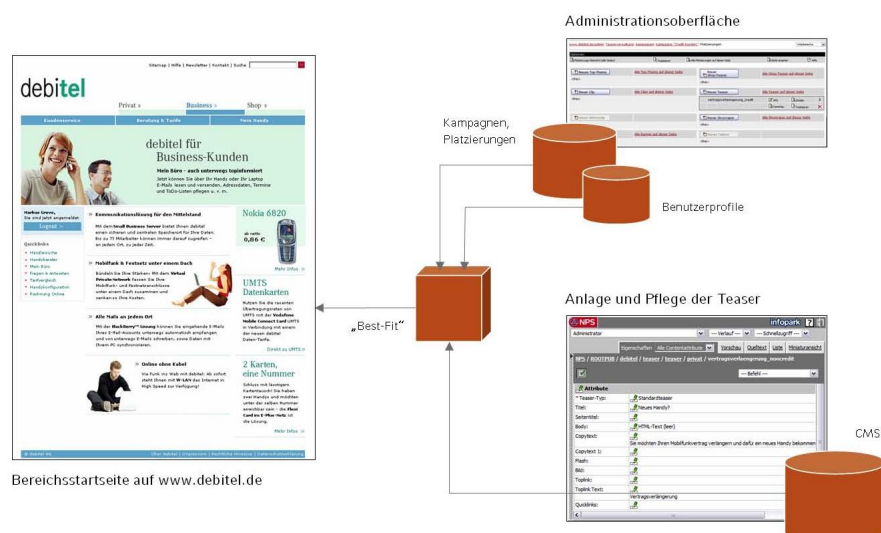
Administrationsoberfläche

Kampagnen, Platzierungen

Benutzerprofile

Anlage und Pflege der Teaser

„Best-Fit"

CMS

Bereichsstartseite auf www.debitel.de

Sitemap | Hilfe | Newsletter | Kontakt | Suche

debitel

Privat » Business » Shop »

debitel für Business-Kunden

Mein Büro – auch unterwegs topinformiert

Jetzt können Sie über Ihr Handy oder Ihr Laptop E-Mails lesen und versenden, Adressdaten, Termine und ToDo-Listen pflegen u. v. m.

Nokia 6820

0,86 €

UMTS Datenkarten

2 Karten, eine Nummer

» Kommunikationslösung für den Mittelstand

» Mobilfunk & Festnetz unter einem Dach

» Alle Mails an jedem Ort

» Online ohne Kabel

NPS

infopark

Administrator

Attribute

Teaser-Typ: Standardteaser

Titel: Neues Handy?

Seitentitel:

Body: HTML-Text (leer)

Copytext: Sie möchten Ihren Mobilfunkvertrag verlängern und dafür ein neues Handy bekommen

Copytext 1:

Flash:

Bild:

Toplink:

Toplink Text: Vertragsverlängerung

Quicklinks: